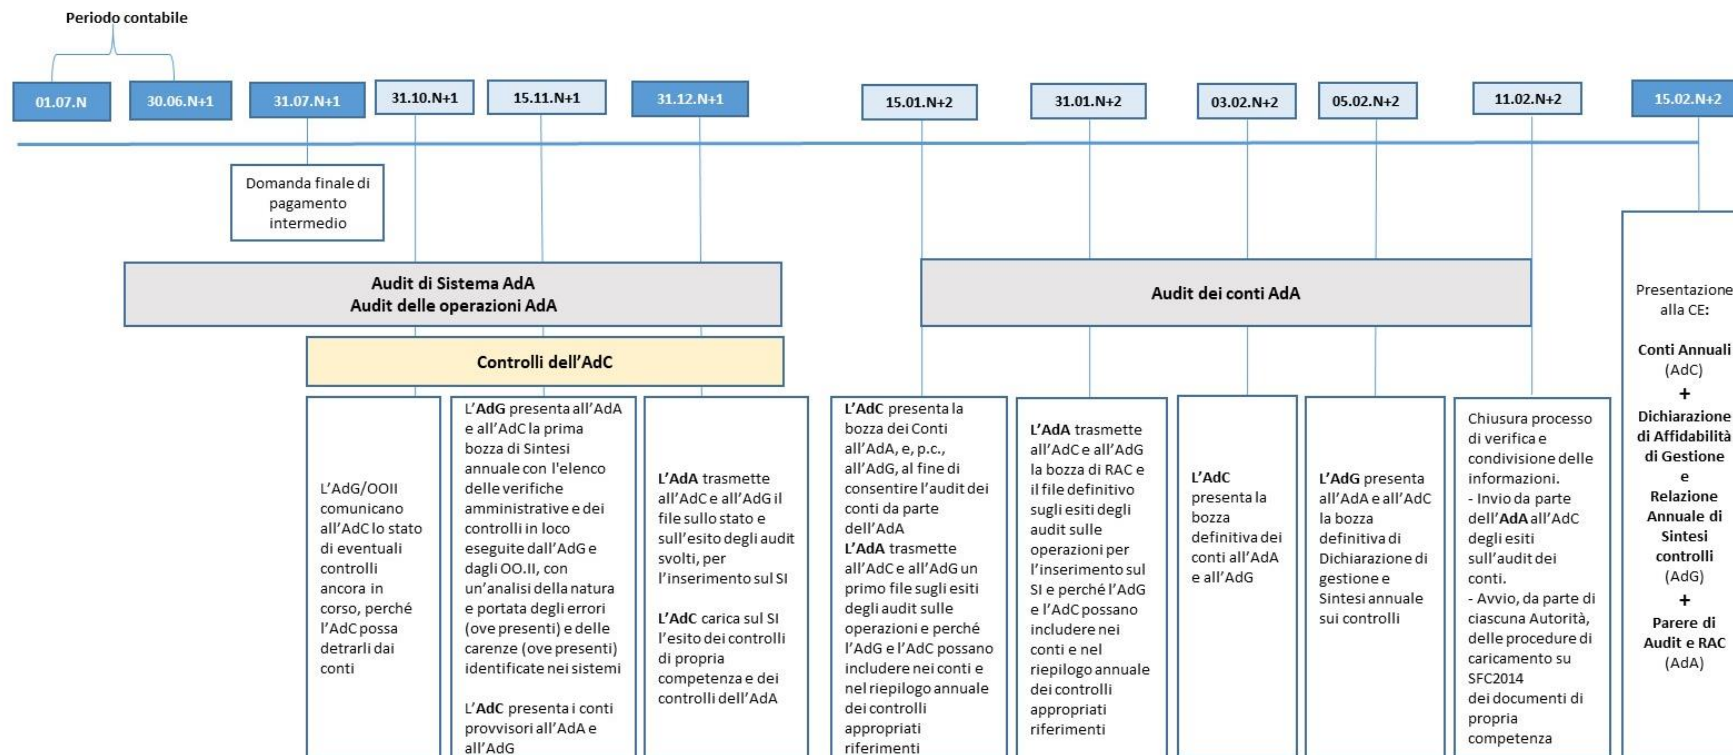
Periodo contabile

01.07.N

30.06.N+1

31.07.N+1

31.10.N+1

15.11.N+1

31.12.N+1

15.01.N+2

31.01.N+2

03.02.N+2

05.02.N+2

11.02.N+2

15.02.N+2

Domanda finale di pagamento intermedio

Audit di Sistema AdA
Audit delle operazioni AdA

Controlli dell'AdC

Audit dei conti AdA

L'AdG/OOII comunicano all'AdC lo stato di eventuali controlli ancora in corso, perché l'AdC possa detrarli dai conti

L'AdG presenta all'AdA e all'AdC la prima bozza di Sintesi annuale con l'elenco delle verifiche amministrative e dei controlli in loco eseguite dall'AdG e dagli OO.II, con un'analisi della natura e portata degli errori (ove presenti) e delle carenze (ove presenti) identificate nei sistemi

L'AdC presenta i conti provvisori all'AdA e all'AdG

L'AdA trasmette all'AdC e all'AdG il file sullo stato e sull'esito degli audit svolti, per l'inserimento sul SI

L'AdC carica sul SI l'esito dei controlli di propria competenza e dei controlli dell'AdA

L'AdC presenta la bozza dei Conti all'AdA, e, p.c., all'AdG, al fine di consentire l'audit dei conti da parte dell'AdA
L'AdA trasmette all'AdC e all'AdG un primo file sugli esiti degli audit sulle operazioni e perché l'AdG e l'AdC possano includere nei conti e nel riepilogo annuale dei controlli appropriati riferimenti

L'AdA trasmette all'AdC e all'AdG la bozza di RAC e il file definitivo sugli esiti degli audit sulle operazioni per l'inserimento sul SI e perché l'AdG e l'AdC possano includere nei conti e nel riepilogo annuale dei controlli appropriati riferimenti

L'AdC presenta la bozza definitiva dei conti all'AdA e all'AdG

L'AdG presenta all'AdA e all'AdC la bozza definitiva di Dichiarazione di gestione e Sintesi annuale sui controlli

Chiusura processo di verifica e condivisione delle informazioni.
- Invio da parte dell'AdA all'AdC degli esiti sull'audit dei conti.
- Avvio, da parte di ciascuna Autorità, delle procedure di caricamento su SFC2014 dei documenti di propria competenza

Presentazione alla CE:

Conti Annuali (AdC)
+
Dichiarazione di Affidabilità di Gestione
e
Relazione Annuale di Sintesi controlli (AdG)
+
Parere di Audit e RAC (AdA)